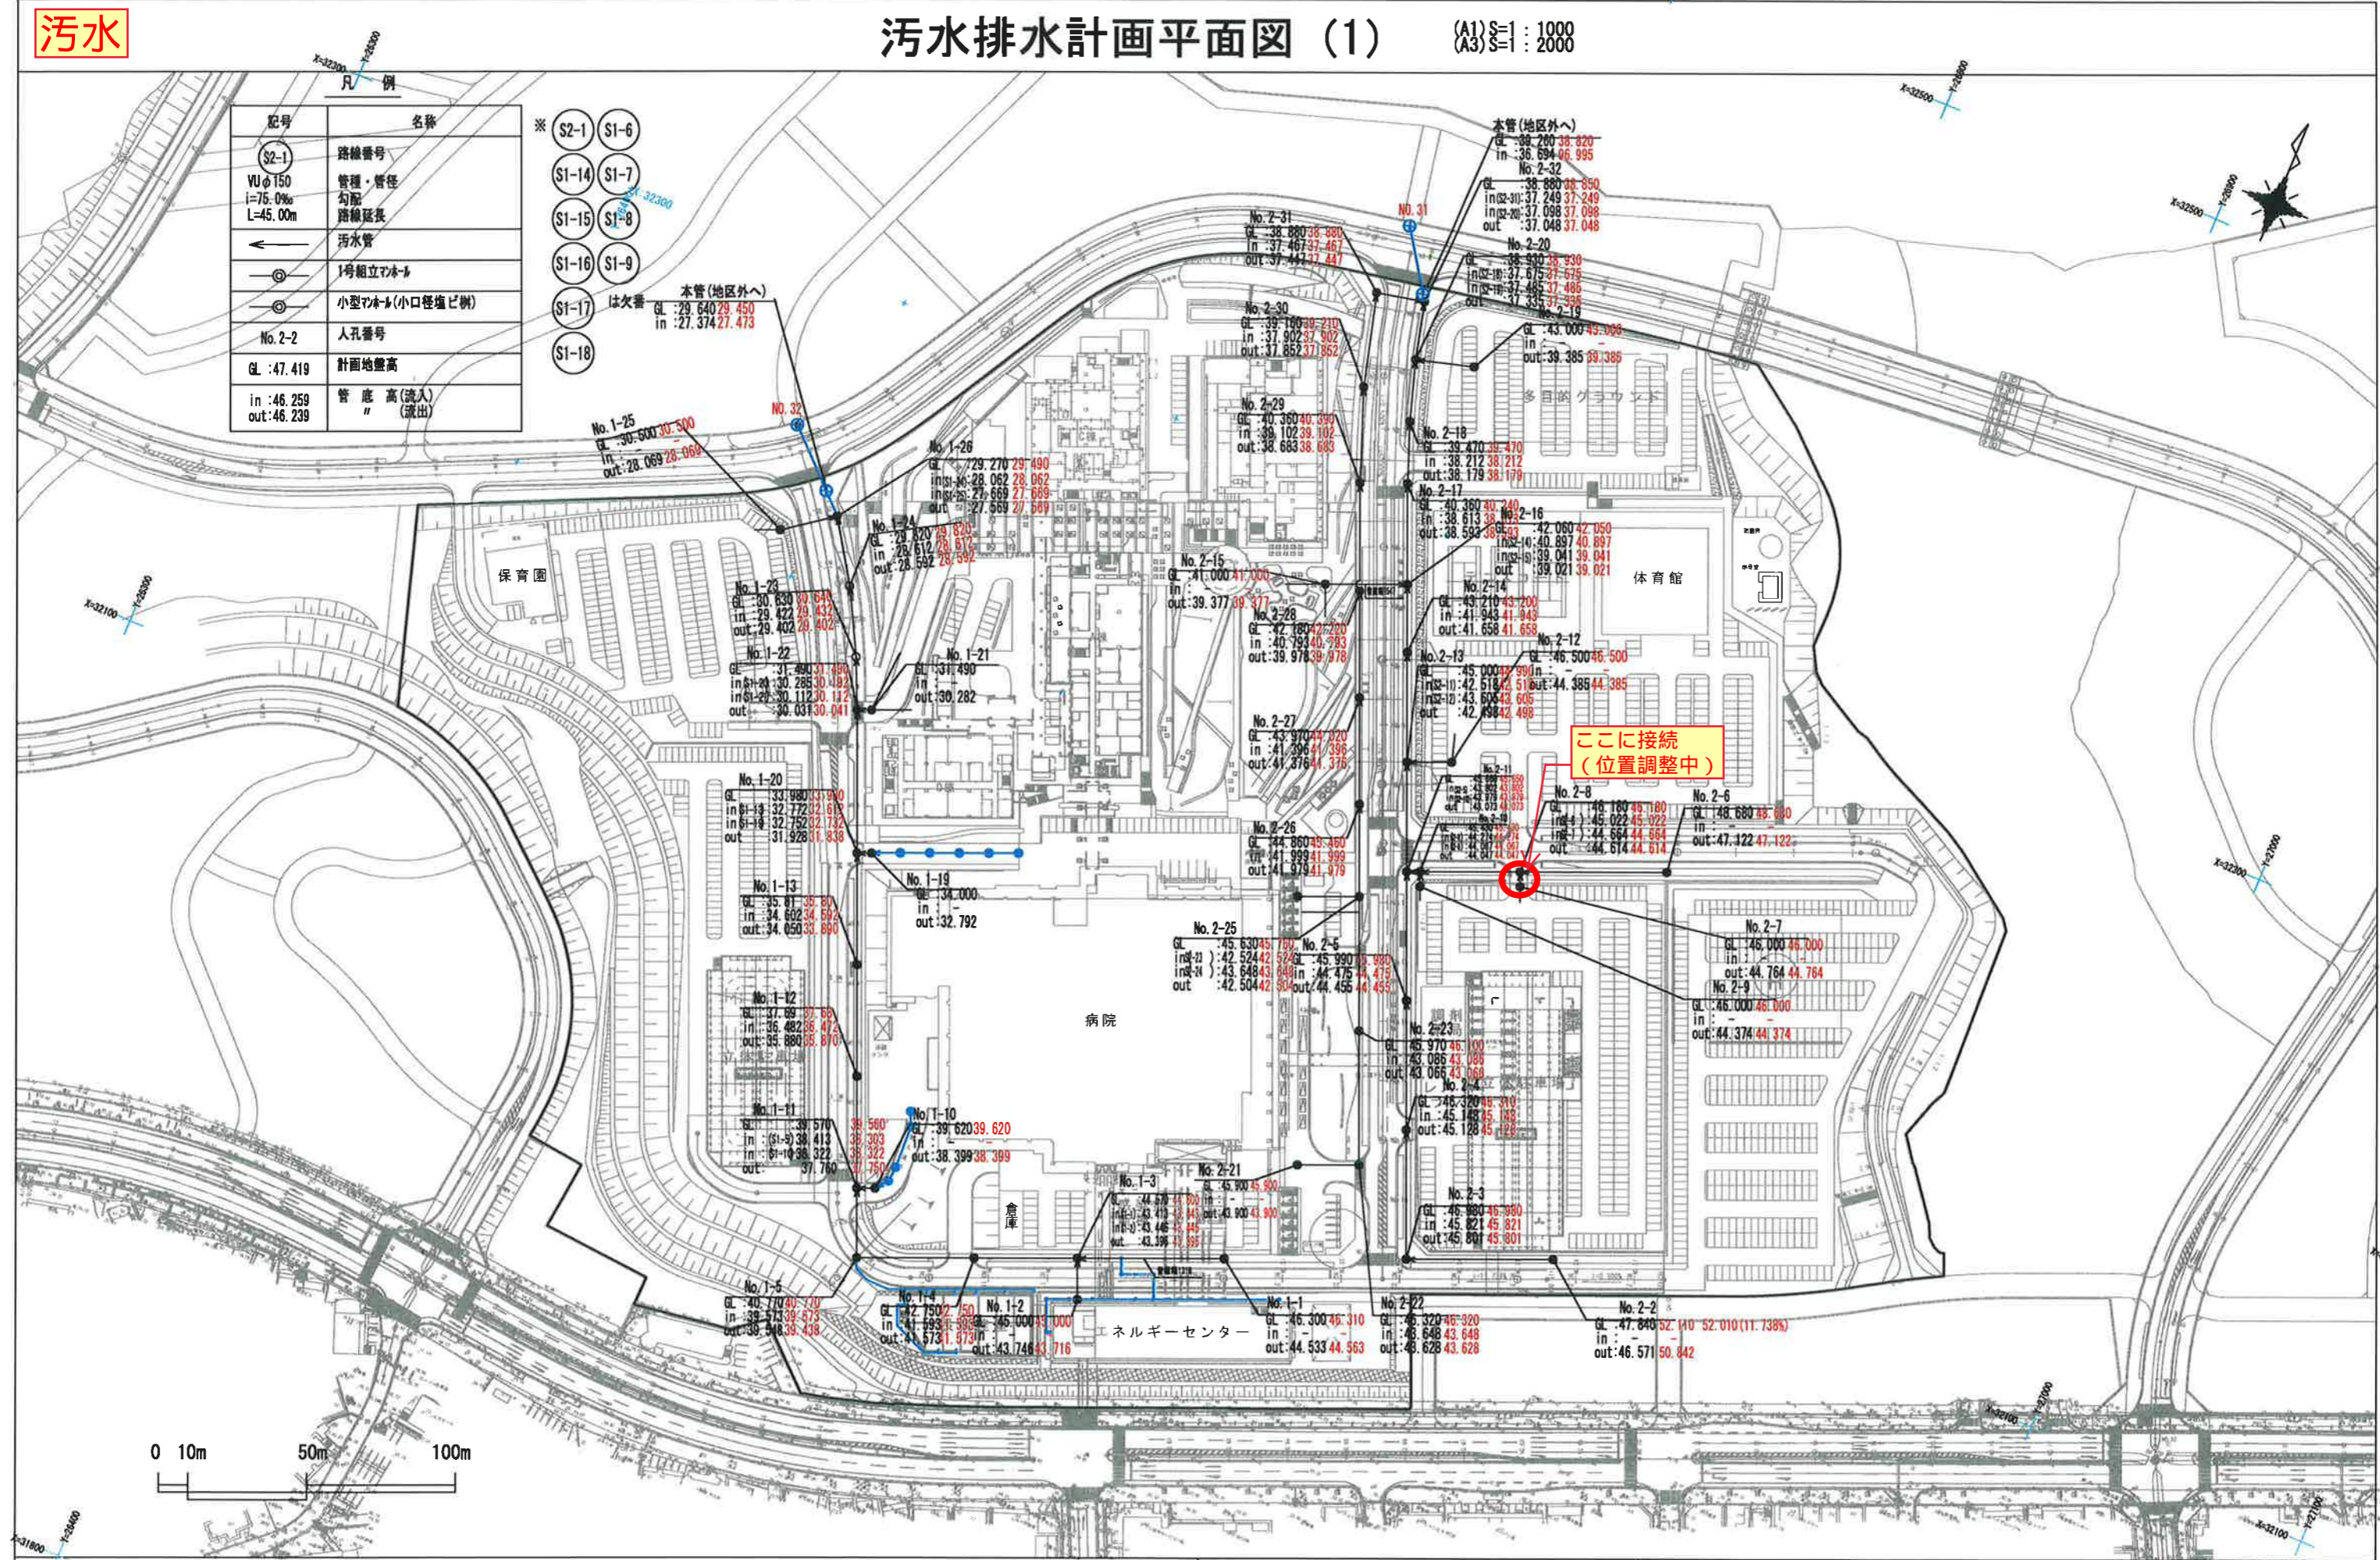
汚水

汚水排水計画平面図（1）

(A1) S=1：1000
(A3) S=1：2000

凡例

| 記号 | 名称 |
|---|---|
| S2-1 | 路線番号 |
| VUφ150 i=75.0‰ L=45.00m | 管種・管径 勾配 路線延長 |
| ← | 汚水管 |
|  | 1号組立マンホール |
|  | 小型マンホール(小口径塩ビ桝) |
| No.2-2 | 人孔番号 |
| GL :47.419 | 計画地盤高 |
| in :46.259 out:46.239 | 管底高(流入) 〃 (流出) |

※ S2-1 S1-6 S1-14 S1-7 S1-15 S1-8 S1-16 S1-9 S1-17 S1-18 は欠番

本管(地区外へ)
GL :29.640 29.450
in :27.374 27.473

本管(地区外へ)
GL :38.200 38.820
in :36.694 36.995

NO.31
NO.32

No.2-32
GL :38.880 38.850
in(S2-31):37.249 37.249
in(S2-20):37.098 37.098
out :37.048 37.048

No.2-31
GL :38.880 38.880
in :37.467 37.467
out:37.447 37.447

No.2-20
GL :38.930 38.930
in(S2-19):37.675 37.675
in(S2-18):37.485 37.486
out :37.335 37.336

No.2-19
GL :43.000 43.000
in :
out:39.385 39.385

No.2-30
GL :39.180 39.210
in :37.902 37.902
out:37.852 37.852

No.2-29
GL :40.360 40.390
in :39.102 39.102
out:38.683 38.683

No.2-18
GL :39.470 39.470
in :38.212 38.212
out:38.179 38.179

No.2-17
GL :40.360 40.240
in :38.613 38.613
out:38.593 38.593

No.2-16
GL :42.060 42.050
in(S2-14):40.897 40.897
in(S2-15):39.041 39.041
out :39.021 39.021

多目的グラウンド
体育館

No.1-25
GL :30.500 30.500
in :
out:28.069 28.069

No.1-26
GL :29.270 29.490
in(S1-24):28.062 28.062
in(S1-25):27.669 27.669
out :27.569 27.569

No.1-24
GL :29.820 29.820
in :28.612 28.612
out:28.592 28.592

保育園

No.1-23
GL :30.630 30.645
in :29.422 29.432
out:29.402 29.402

No.1-22
GL :31.490 31.490
in(S1-21):30.285 30.482
in(S1-20):30.112 30.112
out :30.031 30.041

No.1-21
GL :31.490
in :
out:30.282

No.2-15
GL :41.000 41.000
in :
out:39.377 39.377

No.2-28
GL :42.180 42.200
in :40.793 40.793
out:39.978 39.978

No.2-14
GL :43.210 43.200
in :41.943 41.943
out:41.658 41.658

No.2-12
GL :46.500 46.500
in :
out:44.385 44.385

No.2-13
GL :45.000 44.990
in(S2-11):42.518 42.518
in(S2-12):43.606 43.606
out :42.498 42.498

No.2-27
GL :43.970 44.020
in :41.396 41.396
out:41.376 41.376

ここに接続
（位置調整中）

No.2-11

No.2-8
GL :46.180 46.180
in(S2-6):45.022 45.022
in(S2-7):44.664 44.664
out :44.614 44.614

No.2-6
GL :48.680 48.680
in :
out:47.122 47.122

No.2-10

No.1-20
GL :33.980 33.970
in(S1-13):32.772 32.612
in(S1-19):32.752 32.732
out :31.928 31.838

No.2-26
GL :44.860 45.460
in :41.999 41.999
out:41.979 41.979

No.1-19
GL :34.000
in :
out:32.792

No.1-13
GL :35.81 35.81
in :34.602 34.592
out:34.050 33.890

No.2-25
GL :45.630 45.760
in(S2-23):42.524 42.524
in(S2-24):43.648 43.648
out :42.504 42.504

No.2-5
GL :45.990 45.990
in :44.475 44.475
out:44.455 44.455

No.2-7
GL :46.000 46.000
in :
out:44.764 44.764

No.2-9
GL :46.000 46.000
in :
out:44.374 44.374

No.1-12
GL :37.69 37.69
in :36.482 36.472
out:35.880 35.870

病院

調剤

No.2-23
GL :45.970 46.100
in :43.086 43.086
out:43.066 43.066

No.2-4
GL :46.320 46.310
in :45.148 45.148
out:45.128 45.128

No.1-11
GL :39.570 39.560
in :(S1-9) 38.413 38.303
in :(S1-10) 38.322 38.322
out: 37.760 37.750

No.1-10
GL :39.620 39.620
in :
out:38.399 38.399

No.1-3
No.2-21
GL :45.900 45.900
in :
out:43.900 43.900

倉庫

No.2-3
GL :46.980 46.980
in :45.821 45.821
out:45.801 45.801

No.1-5
GL :40.770 40.770
in :39.573 39.573
out:38.548 39.438

No.1-4
GL :42.750 42.750
in :41.593 41.593
out:41.573 41.573

No.1-2
GL :45.000 45.000
in :
out:43.746 43.716

エネルギーセンター

No.1-1
GL :46.300 46.310
in :
out:44.533 44.563

No.2-22
GL :46.320 46.320
in :43.648 43.648
out:43.628 43.628

No.2-2
GL :47.840 52.110 52.010(11.738)
in :
out:46.571 50.842

0 10m 50m 100m

X=32300 Y=26500
X=32500 Y=26800
X=32500 Y=26900
X=32100 Y=26500
X=32300 Y=27000
X=32100 Y=27000
X=32100 Y=27100
X=31800 Y=26600